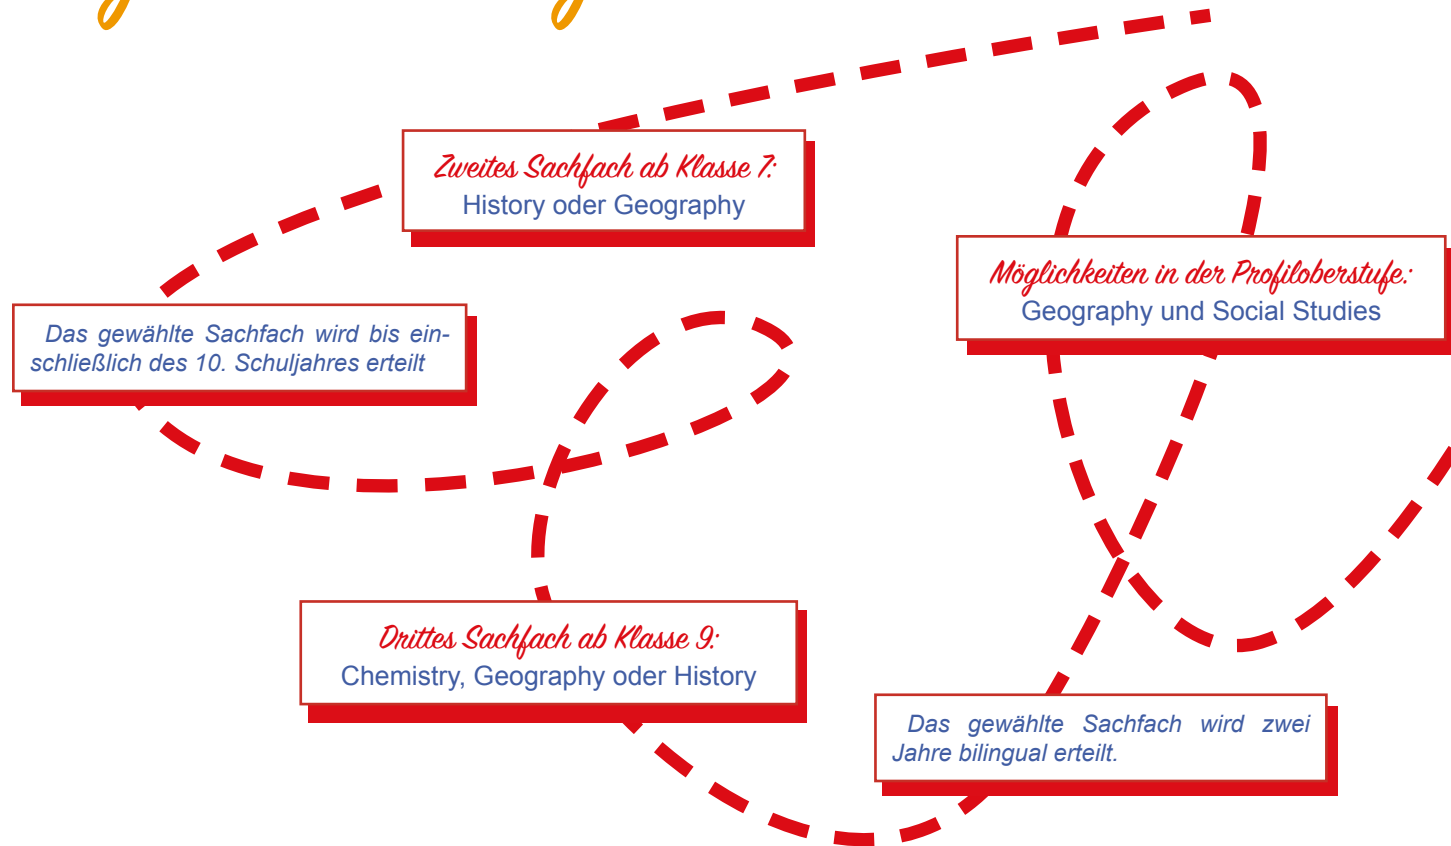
Zweites Sachfach ab Klasse 7:
History oder Geography

Das gewählte Sachfach wird bis einschließlich des 10. Schuljahres erteilt

Möglichkeiten in der Profiloberstufe:
Geography und Social Studies

Drittes Sachfach ab Klasse 9:
Chemistry, Geography oder History

Das gewählte Sachfach wird zwei Jahre bilingual erteilt.